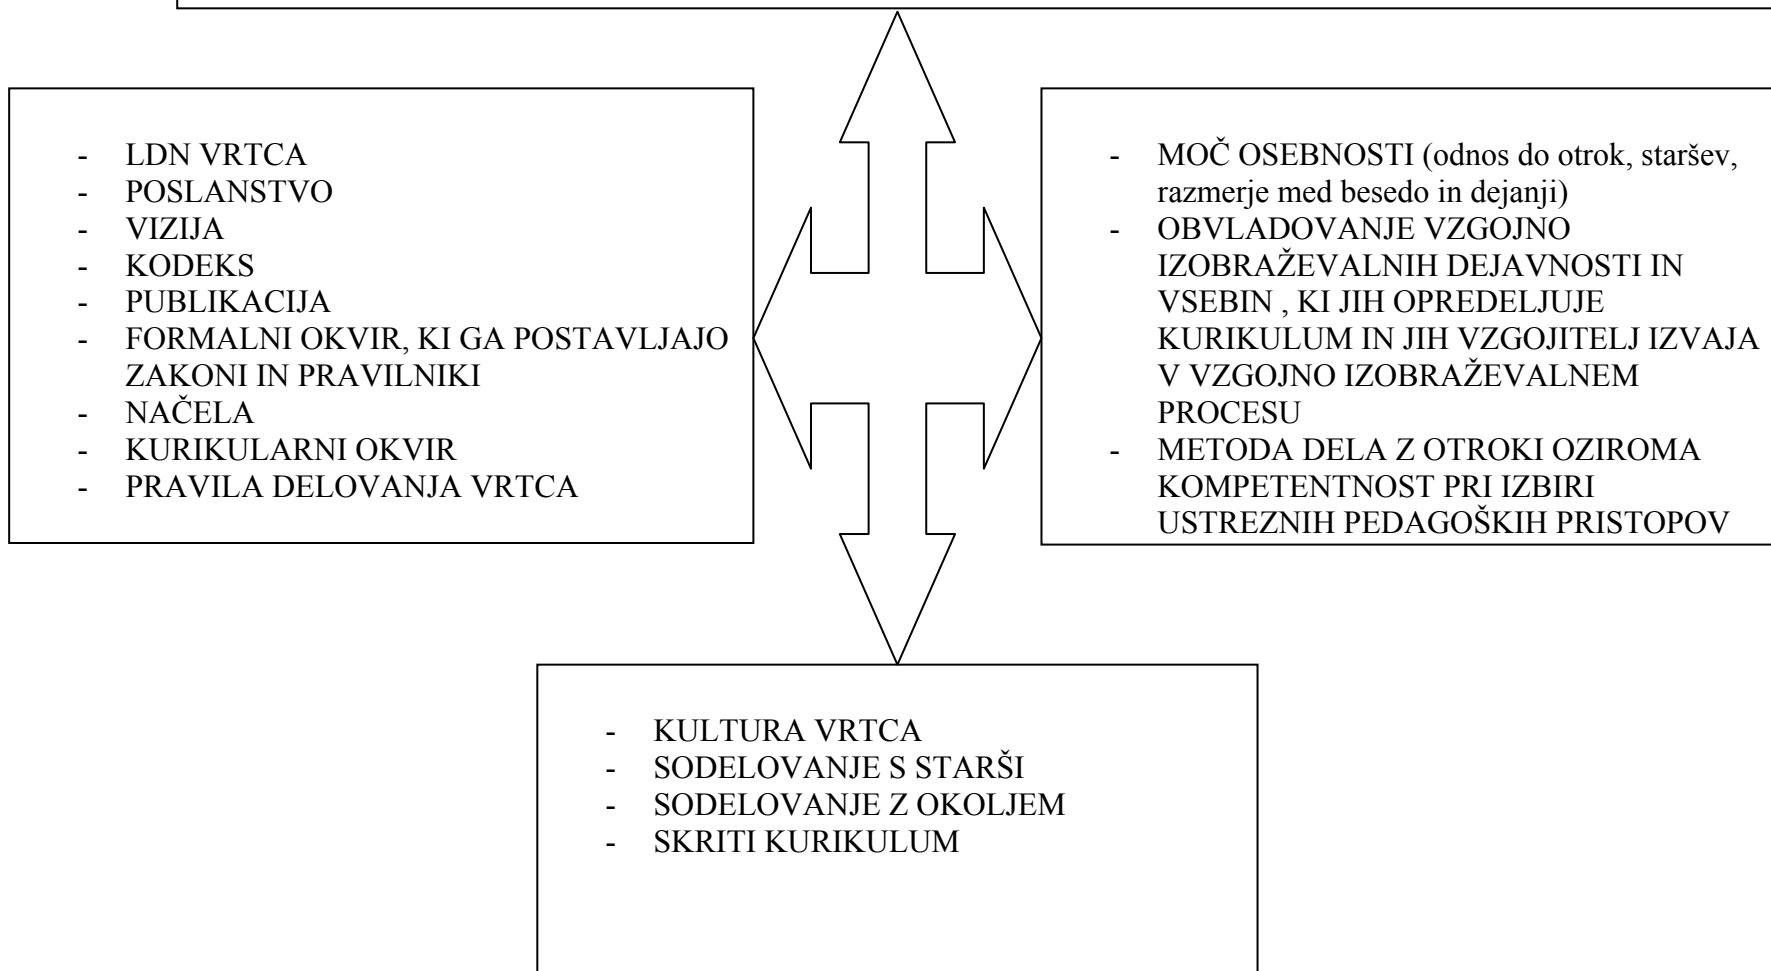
- LDN VRTCA
- POSLANSTVO
- VIZIJA
- KODEKS
- PUBLIKACIJA
- FORMALNI OKVIR, KI GA POSTAVLJAJO ZAKONI IN PRAVILNIKI
- NAČELA
- KURIKULARNI OKVIR
- PRAVILA DELOVANJA VRTCA

- MOČ OSEBNOSTI (odnos do otrok, staršev, razmerje med besedo in dejanji)
- OBVLADOVANJE VZGOJNO IZOBRAŽEVALNIH DEJAVNOSTI IN VSEBIN , KI JIH OPREDELJUJE KURIKULUM IN JIH VZGOJITELJ IZVAJA V VZGOJNO IZOBRAŽEVALNEM PROCESU
- METODA DELA Z OTROKI OZIROMA KOMPETENTNOST PRI IZBIRI USTREZNIH PEDAGOŠKIH PRISTOPOV

- KULTURA VRTCA
- SODELOVANJE S STARŠI
- SODELOVANJE Z OKOLJEM
- SKRITI KURIKULUM